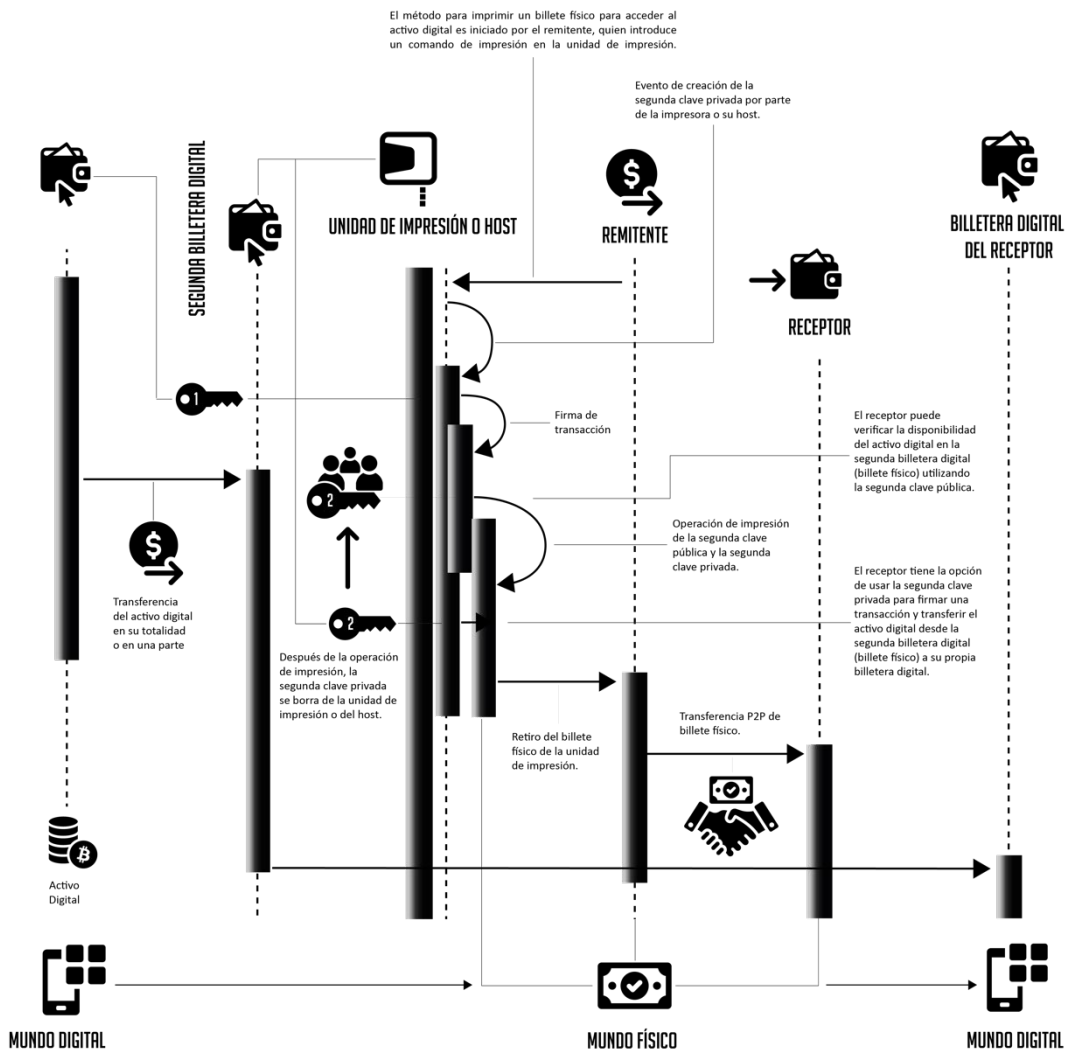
El método para imprimir un billete físico para acceder al activo digital es iniciado por el remitente, quien introduce un comando de impresión en la unidad de impresión.

Evento de creación de la segunda clave privada por parte de la impresora o su host.

SEGUNDA BILLETERA DIGITAL

UNIDAD DE IMPRESIÓN O HOST

REMITENTE

BILLETERA DIGITAL DEL RECEPTOR

RECEPTOR

1

Firma de transacción

El receptor puede verificar la disponibilidad del activo digital en la segunda billetera digital (billete físico) utilizando la segunda clave pública.

2

Operación de impresión de la segunda clave pública y la segunda clave privada.

El receptor tiene la opción de usar la segunda clave privada para firmar una transacción y transferir el activo digital desde la segunda billetera digital (billete físico) a su propia billetera digital.

Transferencia del activo digital en su totalidad o en una parte

2

Después de la operación de impresión, la segunda clave privada se borra de la unidad de impresión o del host.

Retiro del billete físico de la unidad de impresión.

Transferencia P2P de billete físico.

Activo Digital

MUNDO DIGITAL

MUNDO FÍSICO

MUNDO DIGITAL